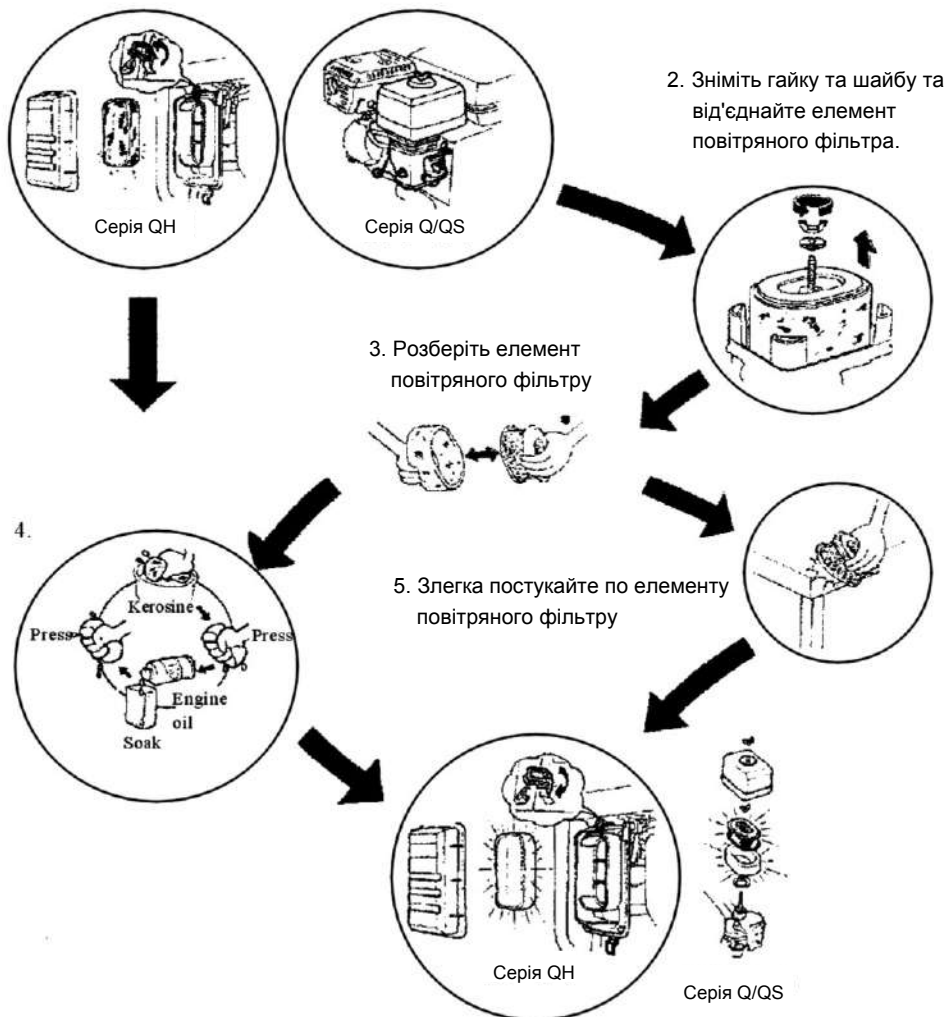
Серія QH

Серія Q/QS

2. Зніміть гайку та шайбу та від'єднайте елемент повітряного фільтра.

3. Розберіть елемент повітряного фільтру

4.

Kerosine

Press

Press

Engine oil

Soak

5. Злегка постукайте по елементу повітряного фільтру

Серія QH

Серія Q/QS